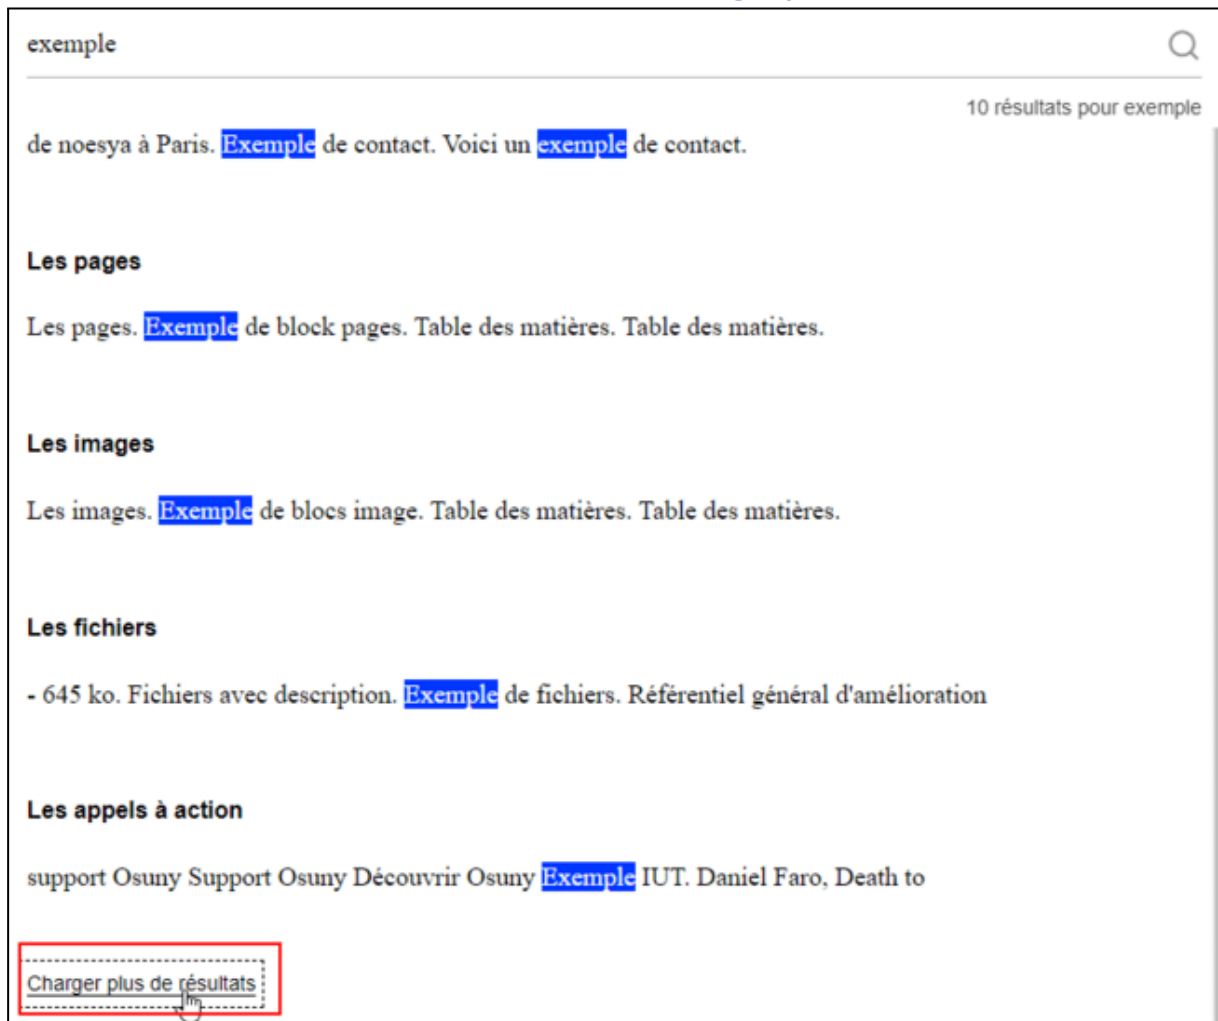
exemple

10 résultats pour exemple

de noesya à Paris. Exemple de contact. Voici un exemple de contact.

Les pages

Les pages. Exemple de block pages. Table des matières. Table des matières.

Les images

Les images. Exemple de blocs image. Table des matières. Table des matières.

Les fichiers

- 645 ko. Fichiers avec description. Exemple de fichiers. Référentiel général d'amélioration

Les appels à action

support Osuny Support Osuny Découvrir Osuny Exemple IUT. Daniel Faro, Death to

Charger plus de résultats